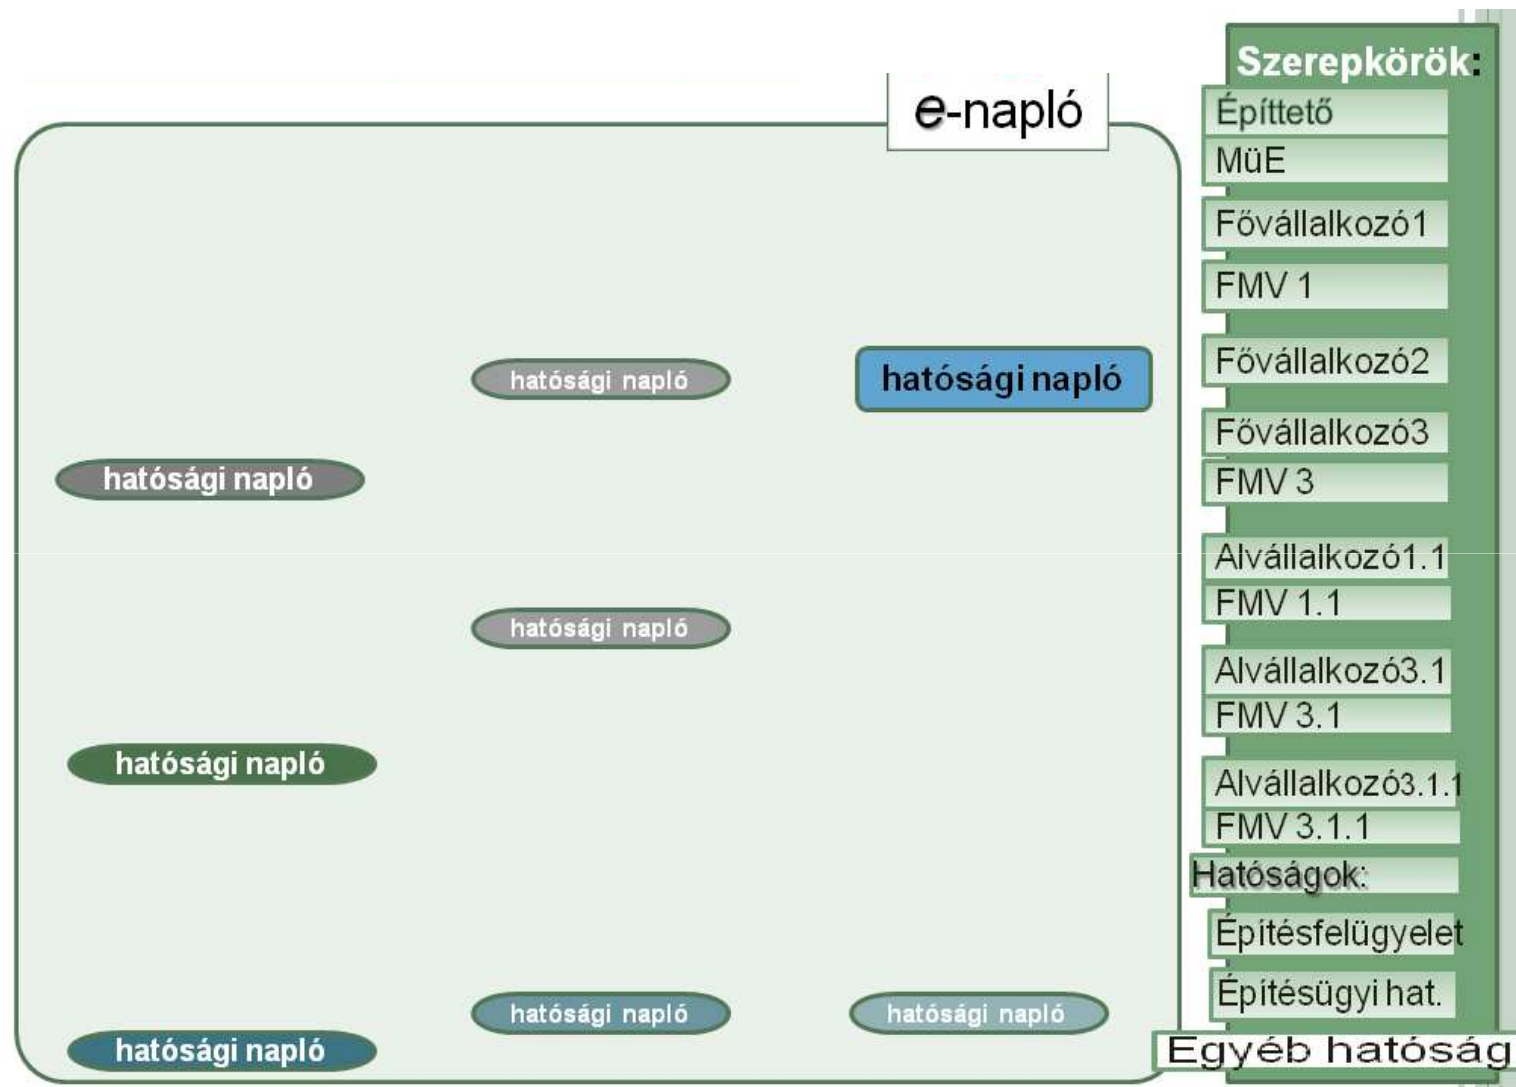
e-napló

hatósági napló

hatósági napló

hatósági napló

hatósági napló

hatósági napló

hatósági napló

hatósági napló

hatósági napló

Szerepkörök:

Építtető

MüE

Fővállalkozó1

FMV 1

Fővállalkozó2

Fővállalkozó3

FMV 3

Alvállalkozó1.1

FMV 1.1

Alvállalkozó3.1

FMV 3.1

Alvállalkozó3.1.1

FMV 3.1.1

Hatóságok:

Építésfelügyelet

Építésügyi hat.

Egyéb hatóság